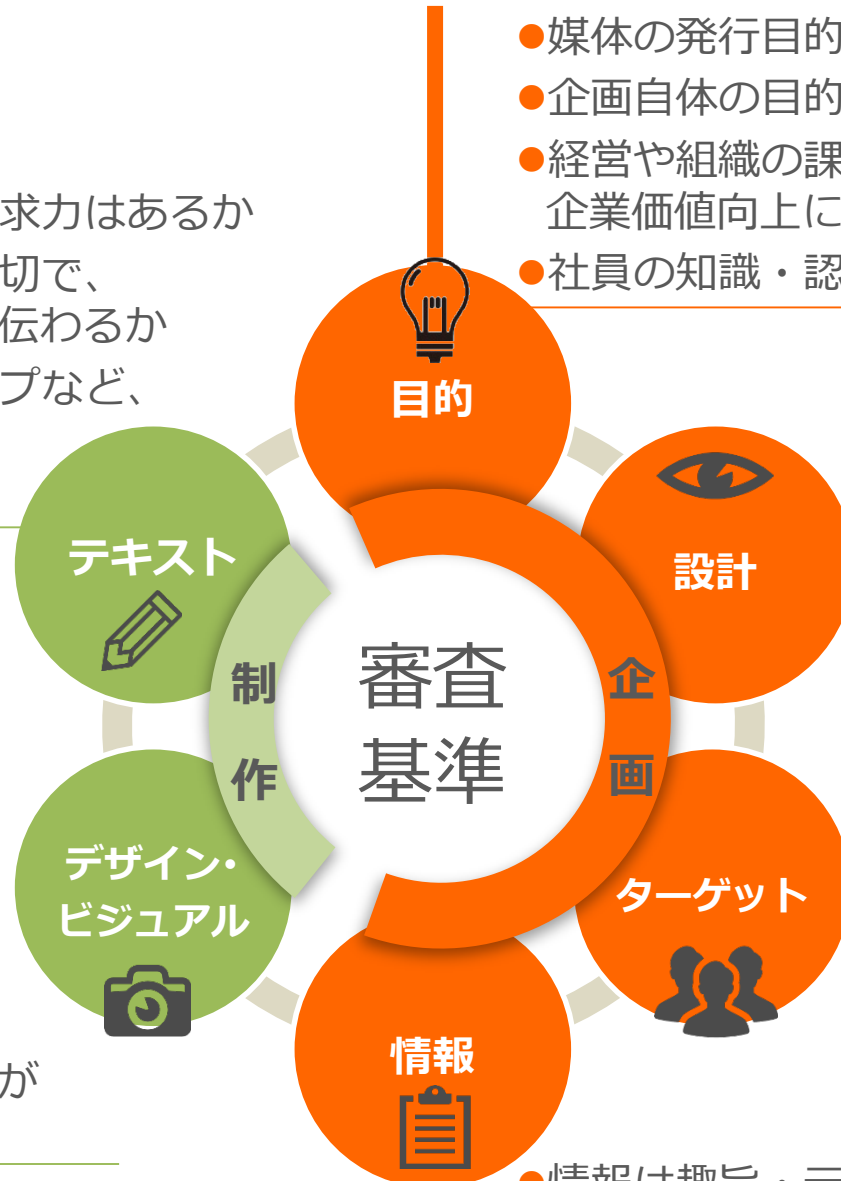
●媒体の発行目的
●企画自体の目的
●経営や組織の課
企業価値向上に
●社員の知識・認

求力はあるか
切で、
伝わるか
プなど、

が

目的

設計

テキスト

制
作

審査
基準

企
画

デザイン・
ビジュアル

ターゲット

情報

●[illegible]